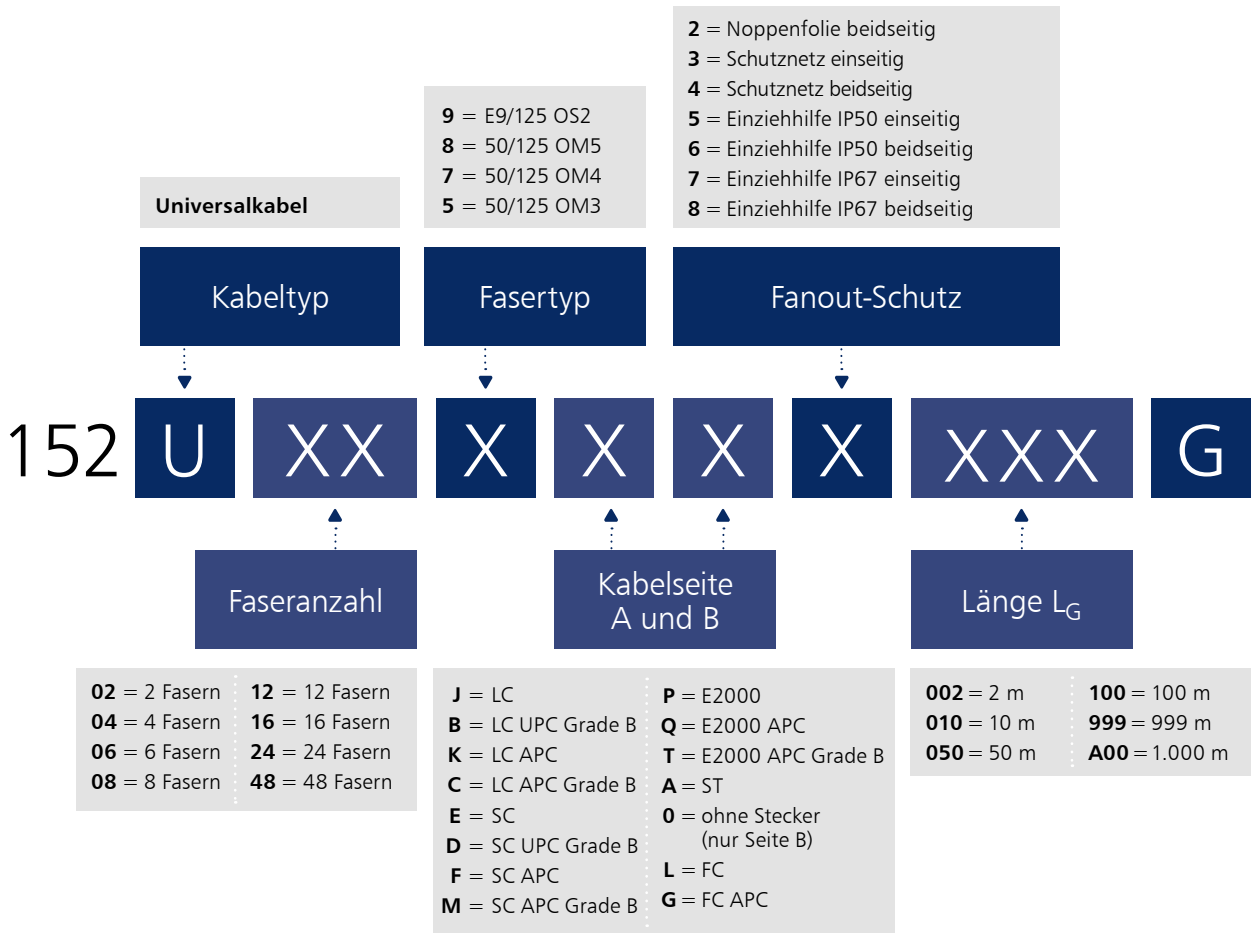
2 = Noppenfolie beidseitig
3 = Schutznetz einseitig
4 = Schutznetz beidseitig
5 = Einziehhilfe IP50 einseitig
6 = Einziehhilfe IP50 beidseitig
7 = Einziehhilfe IP67 einseitig
8 = Einziehhilfe IP67 beidseitig

9 = E9/125 OS2
8 = 50/125 OM5
7 = 50/125 OM4
5 = 50/125 OM3

Universalkabel

Kabeltyp

Fasertyp

Fanout-Schutz

152 U XX X X X X XXX G

Faseranzahl

Kabelseite A und B

Länge $L_G$

02 = 2 Fasern
04 = 4 Fasern
06 = 6 Fasern
08 = 8 Fasern

12 = 12 Fasern
16 = 16 Fasern
24 = 24 Fasern
48 = 48 Fasern

J = LC
B = LC UPC Grade B
K = LC APC
C = LC APC Grade B
E = SC
D = SC UPC Grade B
F = SC APC
M = SC APC Grade B

P = E2000
Q = E2000 APC
T = E2000 APC Grade B
A = ST
0 = ohne Stecker (nur Seite B)
L = FC
G = FC APC

002 = 2 m
010 = 10 m
050 = 50 m

100 = 100 m
999 = 999 m
A00 = 1.000 m